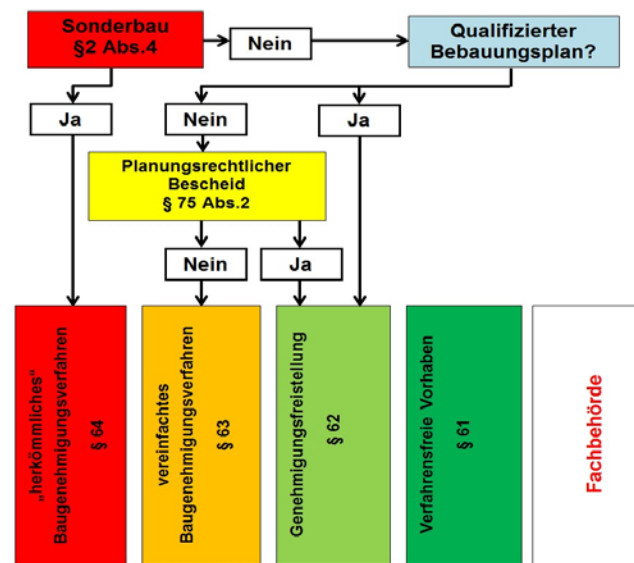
Sonderbau
§2 Abs.4

Nein

Qualifizierter Bebauungsplan?

Ja

Nein

Ja

Planungsrechtlicher Bescheid
§ 75 Abs.2

Nein

Ja

„herkömmliches" Baugenehmigungsverfahren
§ 64

vereinfachtes Baugenehmigungsverfahren
§ 63

Genehmigungsfreistellung
§ 62

Verfahrensfreie Vorhaben
§ 61

Fachbehörde